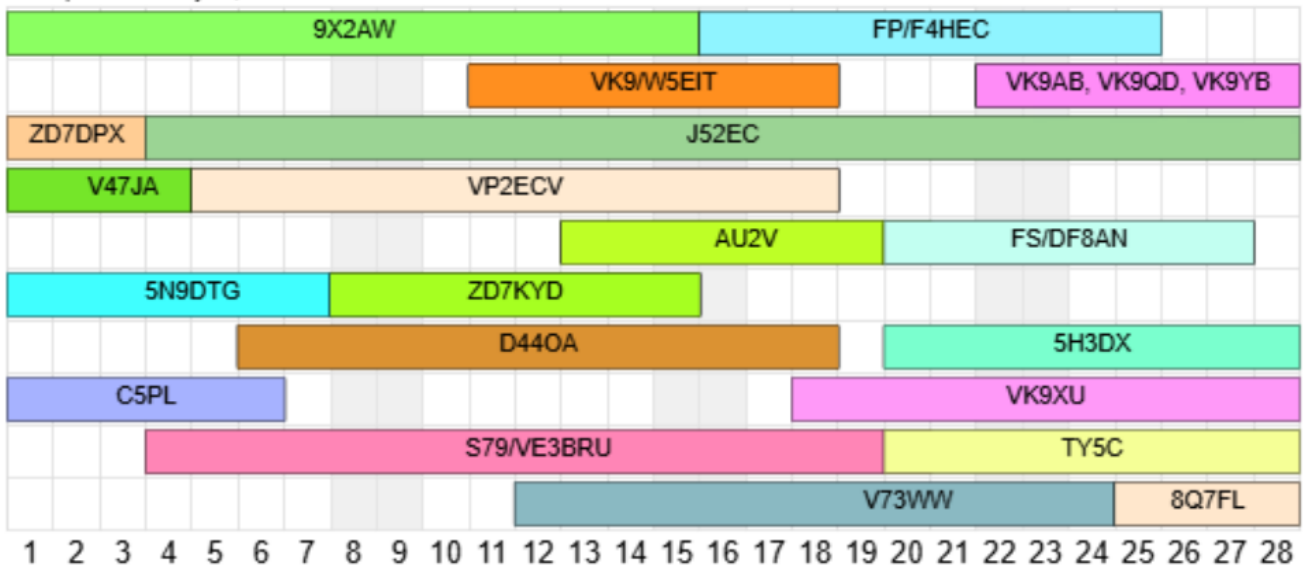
9X2AW FP/F4HEC
VK9/W5EIT VK9AB, VK9QD, VK9YB
ZD7DPX J52EC
V47JA VP2ECV
AU2V FS/DF8AN
5N9DTG ZD7KYD
D44OA 5H3DX
C5PL VK9XU
S79/VE3BRU TY5C
V73WW 8Q7FL
1 2 3 4 5 6 7 8 9 10 11 12 13 14 15 16 17 18 19 20 21 22 23 24 25 26 27 28